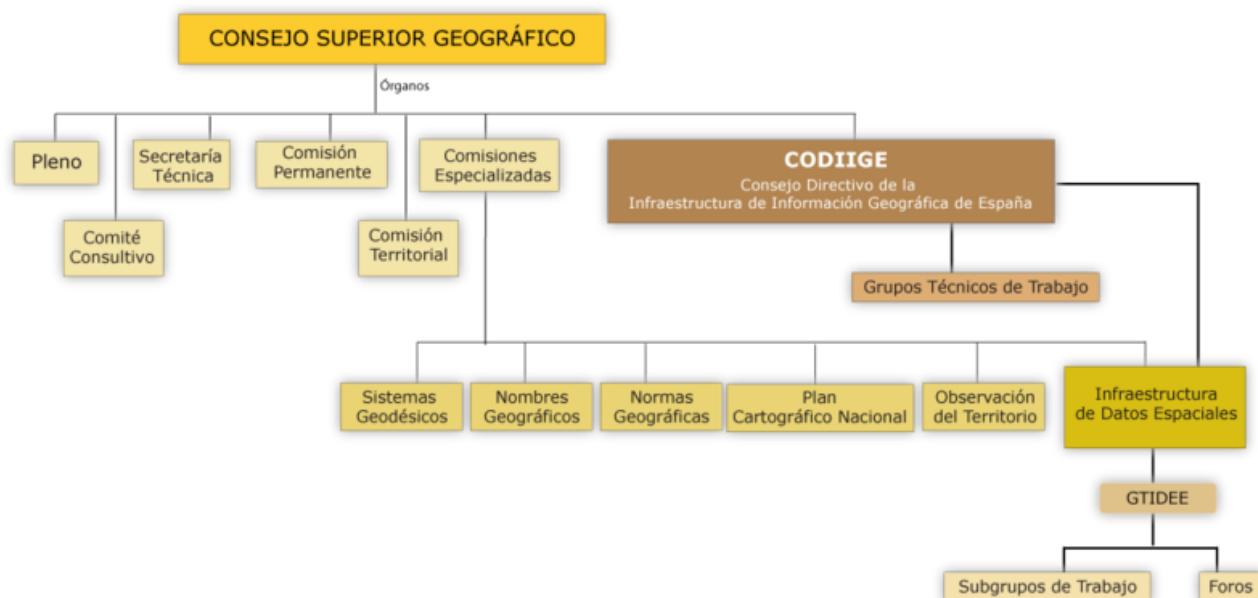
CONSEJO SUPERIOR GEOGRÁFICO

Órganos

Pleno

Comité Consultivo

Secretaría Técnica

Comisión Permanente

Comisión Territorial

Comisiones Especializadas

CODIIGE
Consejo Directivo de la Infraestructura de Información Geográfica de España

Grupos Técnicos de Trabajo

Sistemas Geodésicos

Nombres Geográficos

Normas Geográficas

Plan Cartográfico Nacional

Observación del Territorio

Infraestructura de Datos Espaciales

GTIDEE

Subgrupos de Trabajo

Foros